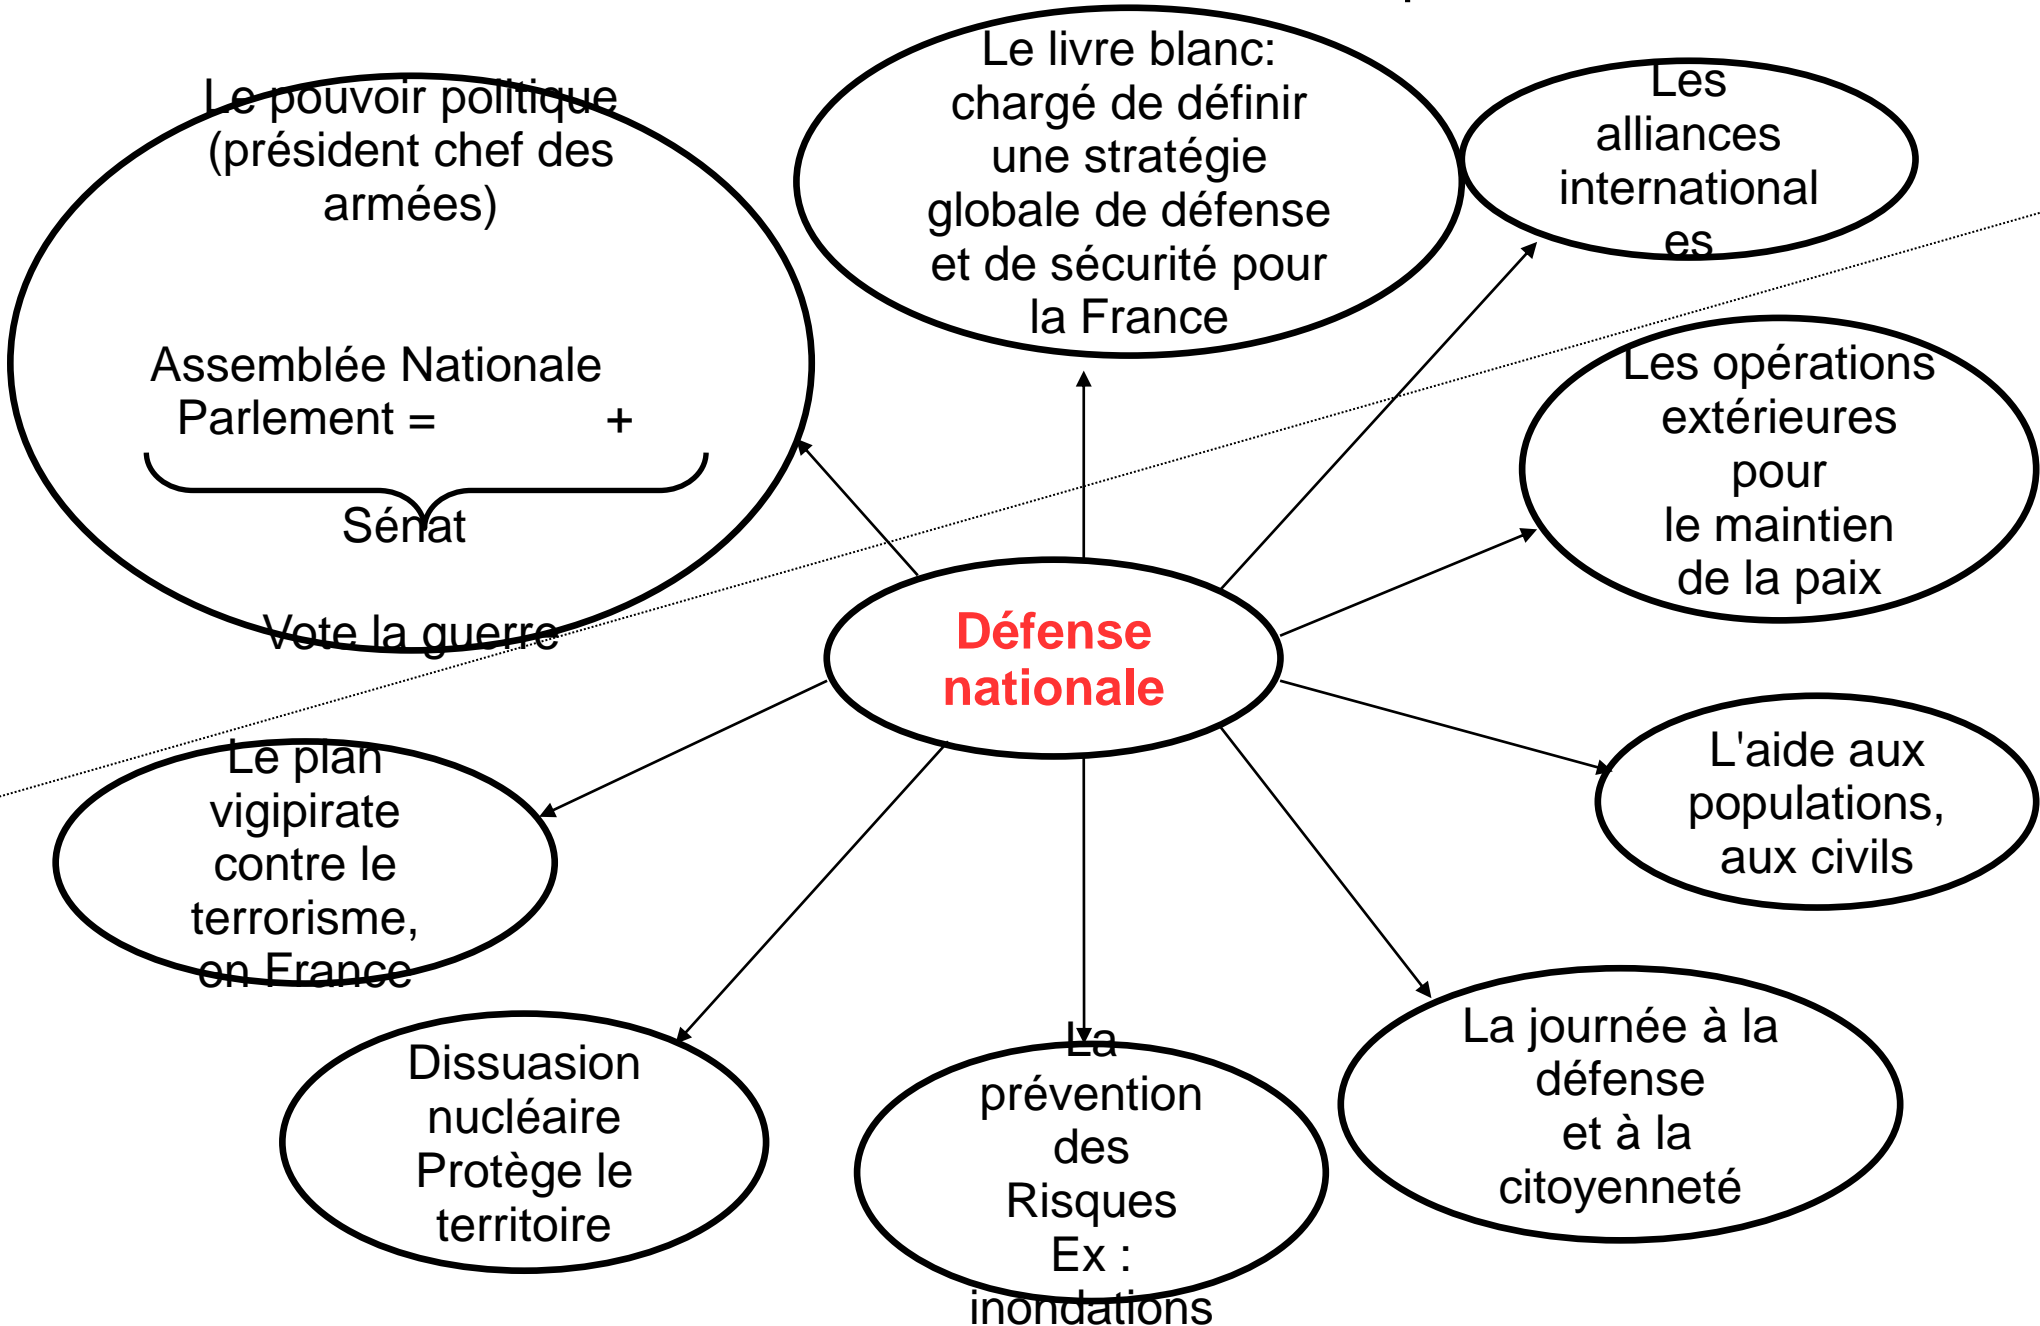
Le pouvoir politique (président chef des armées)

Assemblée Nationale
Parlement = +
Sénat

Vote la guerre

Le livre blanc: chargé de définir une stratégie globale de défense et de sécurité pour la France

Les alliances international es

Les opérations extérieures pour le maintien de la paix

Défense nationale

L'aide aux populations, aux civils

Le plan vigipirate contre le terrorisme, en France

Dissuasion nucléaire Protège le territoire

La prévention des Risques Ex : inondations

La journée à la défense et à la citoyenneté